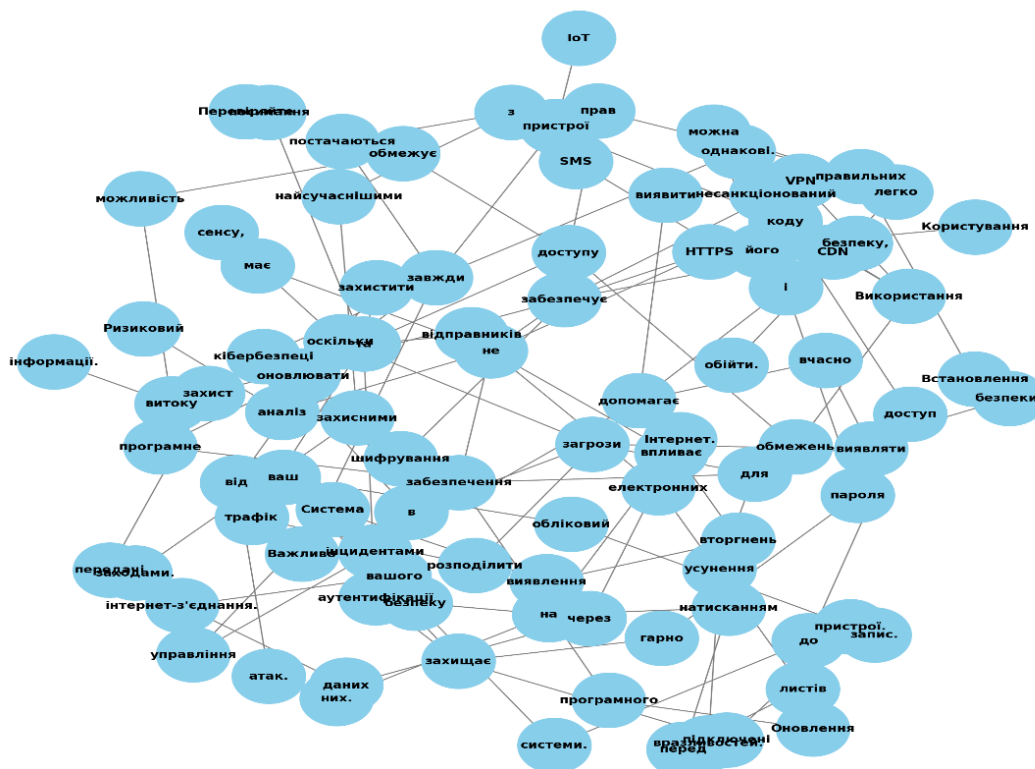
IoT
Перевірайте
оновлення
з
прав
пристрої
можна
постачаються
обмежує
SMS
однакові.
VPN
правильних
легко
можливість
найсучаснішими
виявити
несанкціонований
коду
Користування
сенсу,
HTTPS
його
безпеку,
CDN
має
доступу
завжди
захистити
і
Використання
забезпечує
Ризиковий
відправників
оскільки
та
не
інформації.
кібербезпеці
оновлювати
обійти.
вчасно
Встановлення
захист
витоку
аналіз
допомагає
доступ
безпеки
захисними
Інтернет.
програмне
загрози
впливає
обмежень
виявляти
шифрування
ваш
від
забезпечення
електронних
для
пароля
Система
трафік
в
обліковий
вторгнень
Важливо
інцидентами
передані
кодами.
розподілити
усунення
вашого
виявлення
інтернет-з'єднання.
аутентифікації
безпеку
натисканням
на
через
пристрої.
запис.
гарно
до
управління
захищає
атак.
даних
них.
листів
програмного
Оновлення
системи.
вразливостей.
підключені
перед